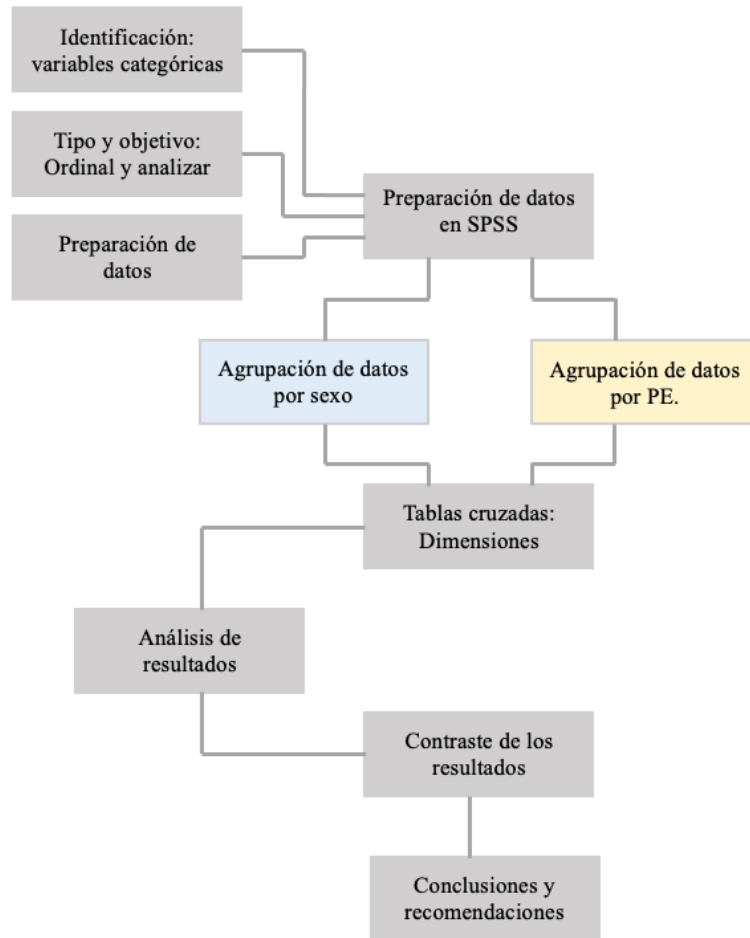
Identificación: variables categóricas

Tipo y objetivo: Ordinal y analizar

Preparación de datos

Preparación de datos en SPSS

Agrupación de datos por sexo

Agrupación de datos por PE.

Tablas cruzadas: Dimensiones

Análisis de resultados

Contraste de los resultados

Conclusiones y recomendaciones